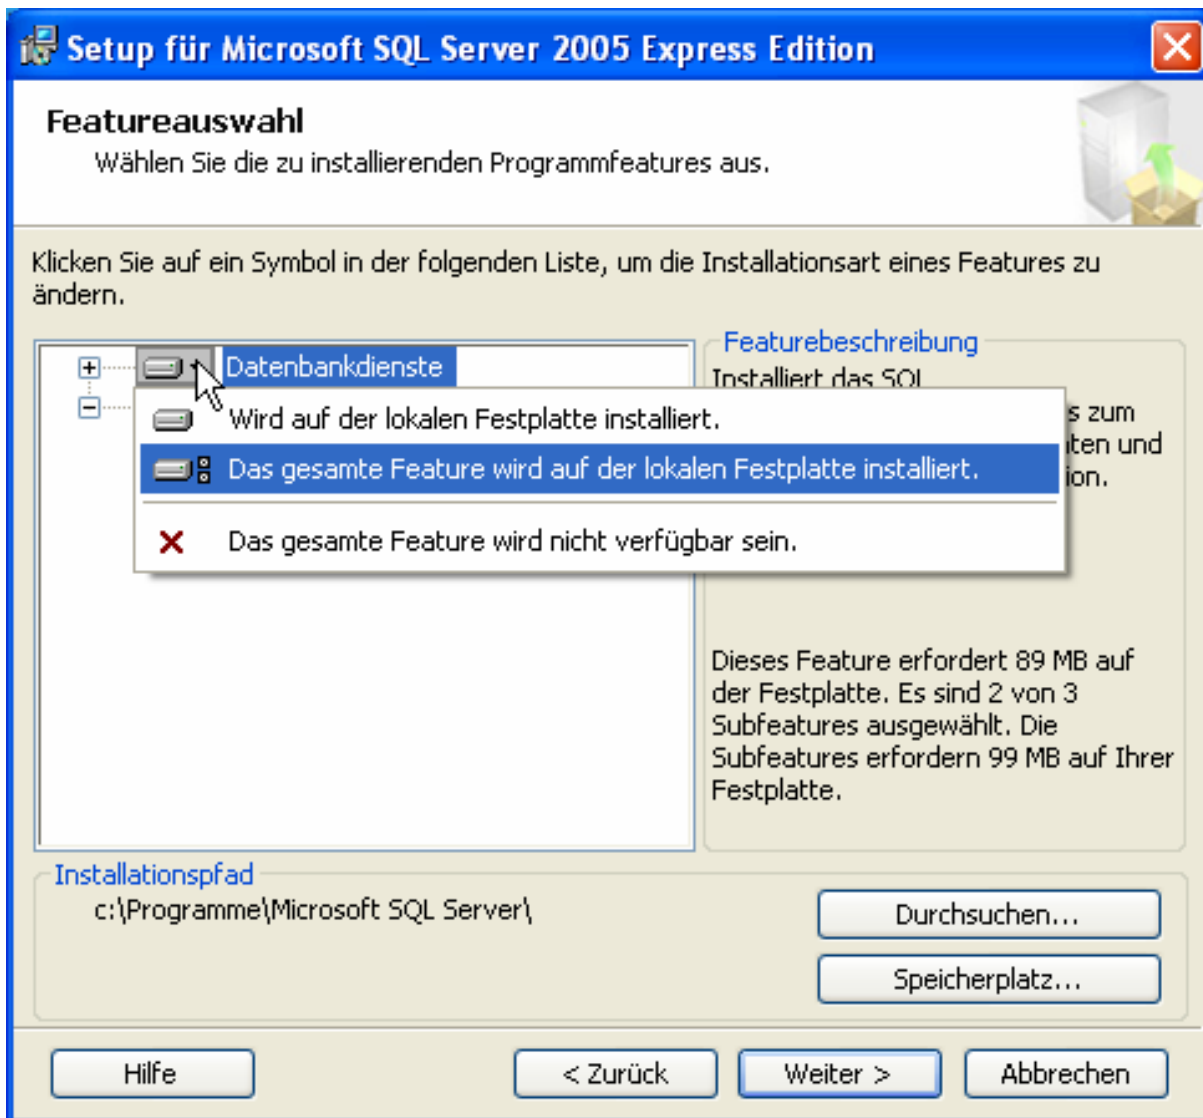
Setup für Microsoft SQL Server 2005 Express Edition

Featureauswahl
Wählen Sie die zu installierenden Programmfeatures aus.

Klicken Sie auf ein Symbol in der folgenden Liste, um die Installationsart eines Features zu ändern.

Datenbankdienste

Wird auf der lokalen Festplatte installiert.
Das gesamte Feature wird auf der lokalen Festplatte installiert.
Das gesamte Feature wird nicht verfügbar sein.

Featurebeschreibung
Installiert das SQL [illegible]s zum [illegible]ten und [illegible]ion.

Dieses Feature erfordert 89 MB auf der Festplatte. Es sind 2 von 3 Subfeatures ausgewählt. Die Subfeatures erfordern 99 MB auf Ihrer Festplatte.

Installationspfad
c:\Programme\Microsoft SQL Server\

Durchsuchen...
Speicherplatz...

Hilfe
< Zurück
Weiter >
Abbrechen